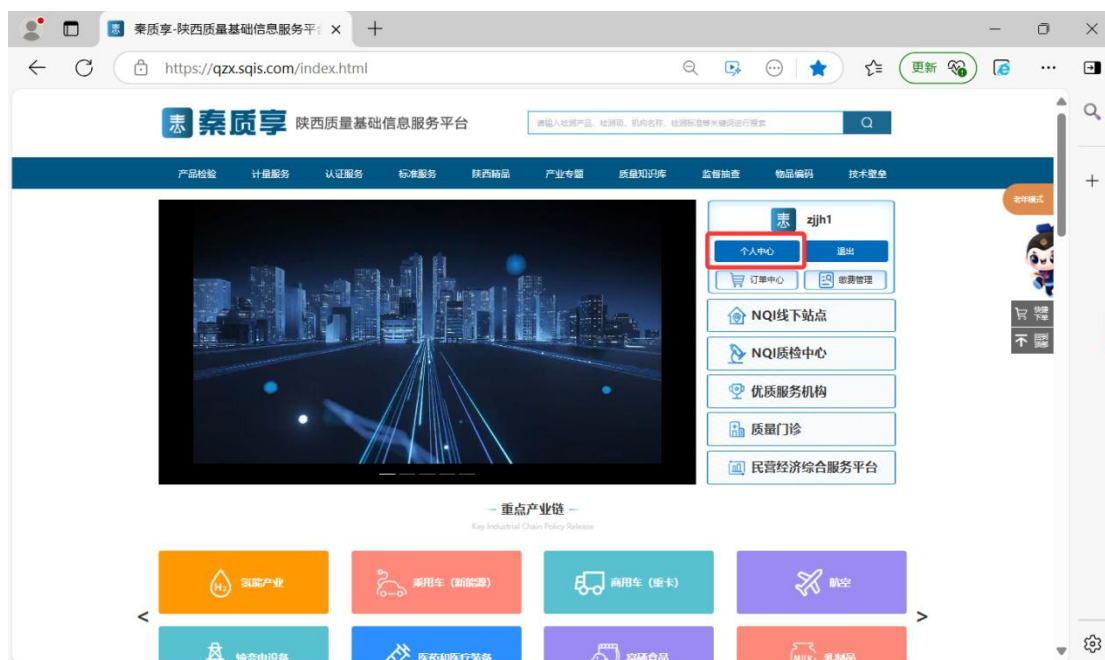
秦质享-陕西质量基础信息服务平 ×

https://qzx.sqis.com/index.html

更新

秦质享 陕西质量基础信息服务平台

请输入检测产品、检测项、机构名称、检测标准等关键词进行搜索

产品检验 计量服务 认证服务 标准服务 陕西精品 产业专题 质量知识库 监督抽查 物品编码 技术壁垒

老年模式

zjjh1

个人中心 退出

订单中心 缴费管理

NQI线下站点

NQI质检中心

优质服务机构

质量门诊

民营经济综合服务平台

快捷下单

意见反馈

— 重点产业链 —

Key Industrial Chain Policy Release

氢能产业

乘用车（新能源）

商用车（重卡）

航空

输变电设备

医药和医疗装备

预制食品

乳制品

<

>